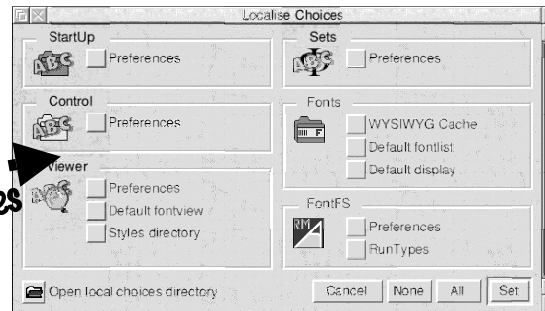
Localise Choices

StartUp
ABC Preferences

Control
ABC Preferences

Viewer
ABC Preferences
Default fontview
Styles directory

Sets
ABC Preferences

Fonts
F WYSIWYG Cache
Default fontlist
Default display

FontFS
RM Preferences
RunTypes

Open local choices directory

Cancel None All Set

es